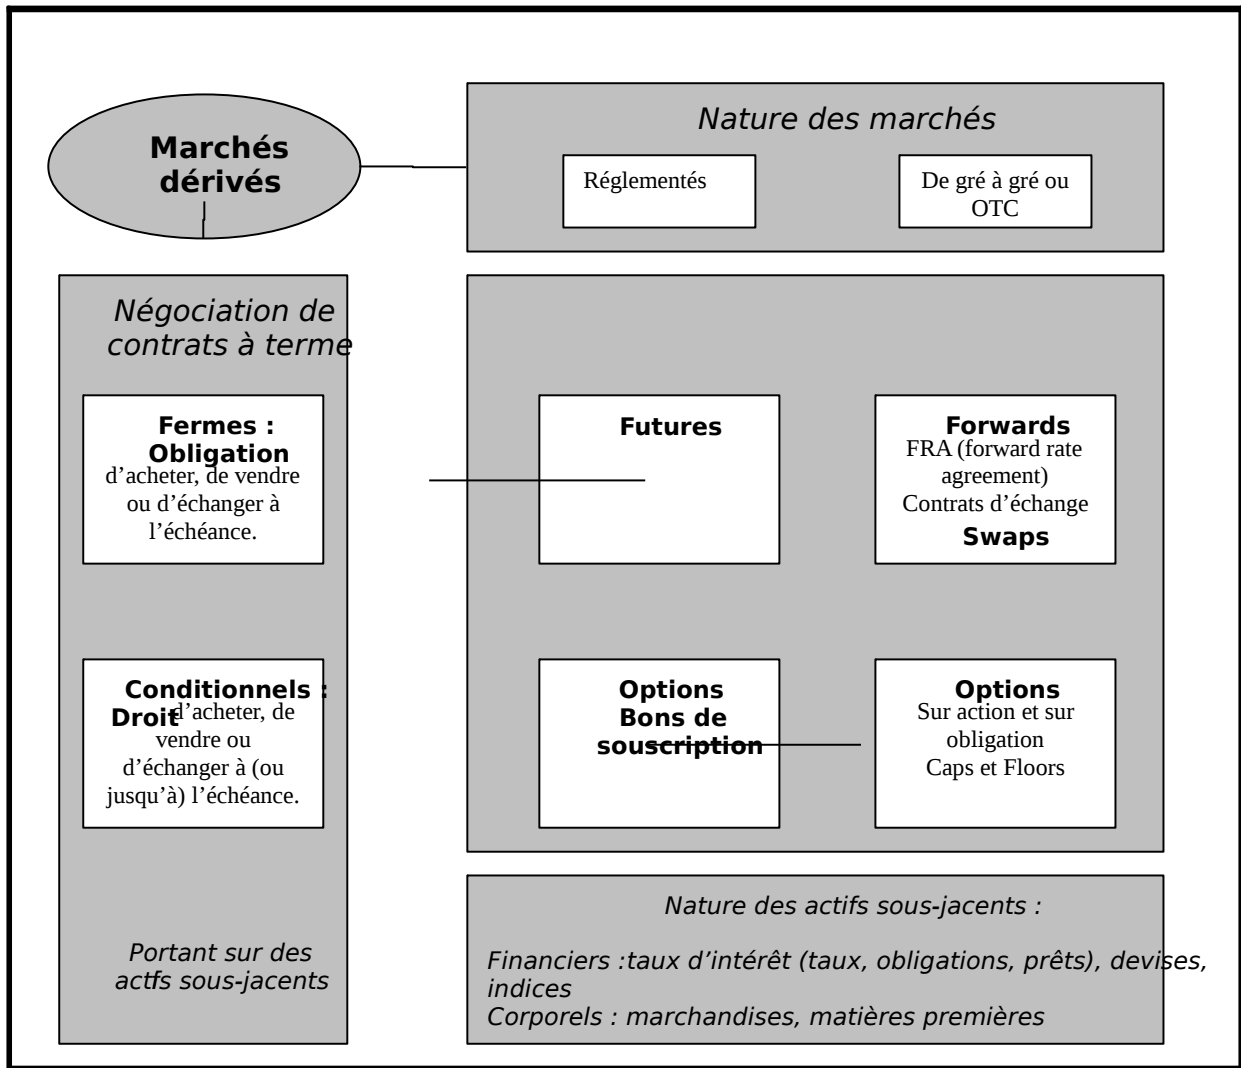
Marchés dérivés

Nature des marchés

Réglementés

De gré à gré ou OTC

Négociation de contrats à terme

Fermes : Obligation d'acheter, de vendre ou d'échanger à l'échéance.

Futures

Forwards
FRA (forward rate agreement)
Contrats d'échange
Swaps

Conditionnels : Droit d'acheter, de vendre ou d'échanger à (ou jusqu'à) l'échéance.

Options
Bons de souscription

Options
Sur action et sur obligation
Caps et Floors

Portant sur des actfs sous-jacents

Nature des actifs sous-jacents :

Financiers :taux d'intérêt (taux, obligations, prêts), devises, indices
Corporels : marchandises, matières premières